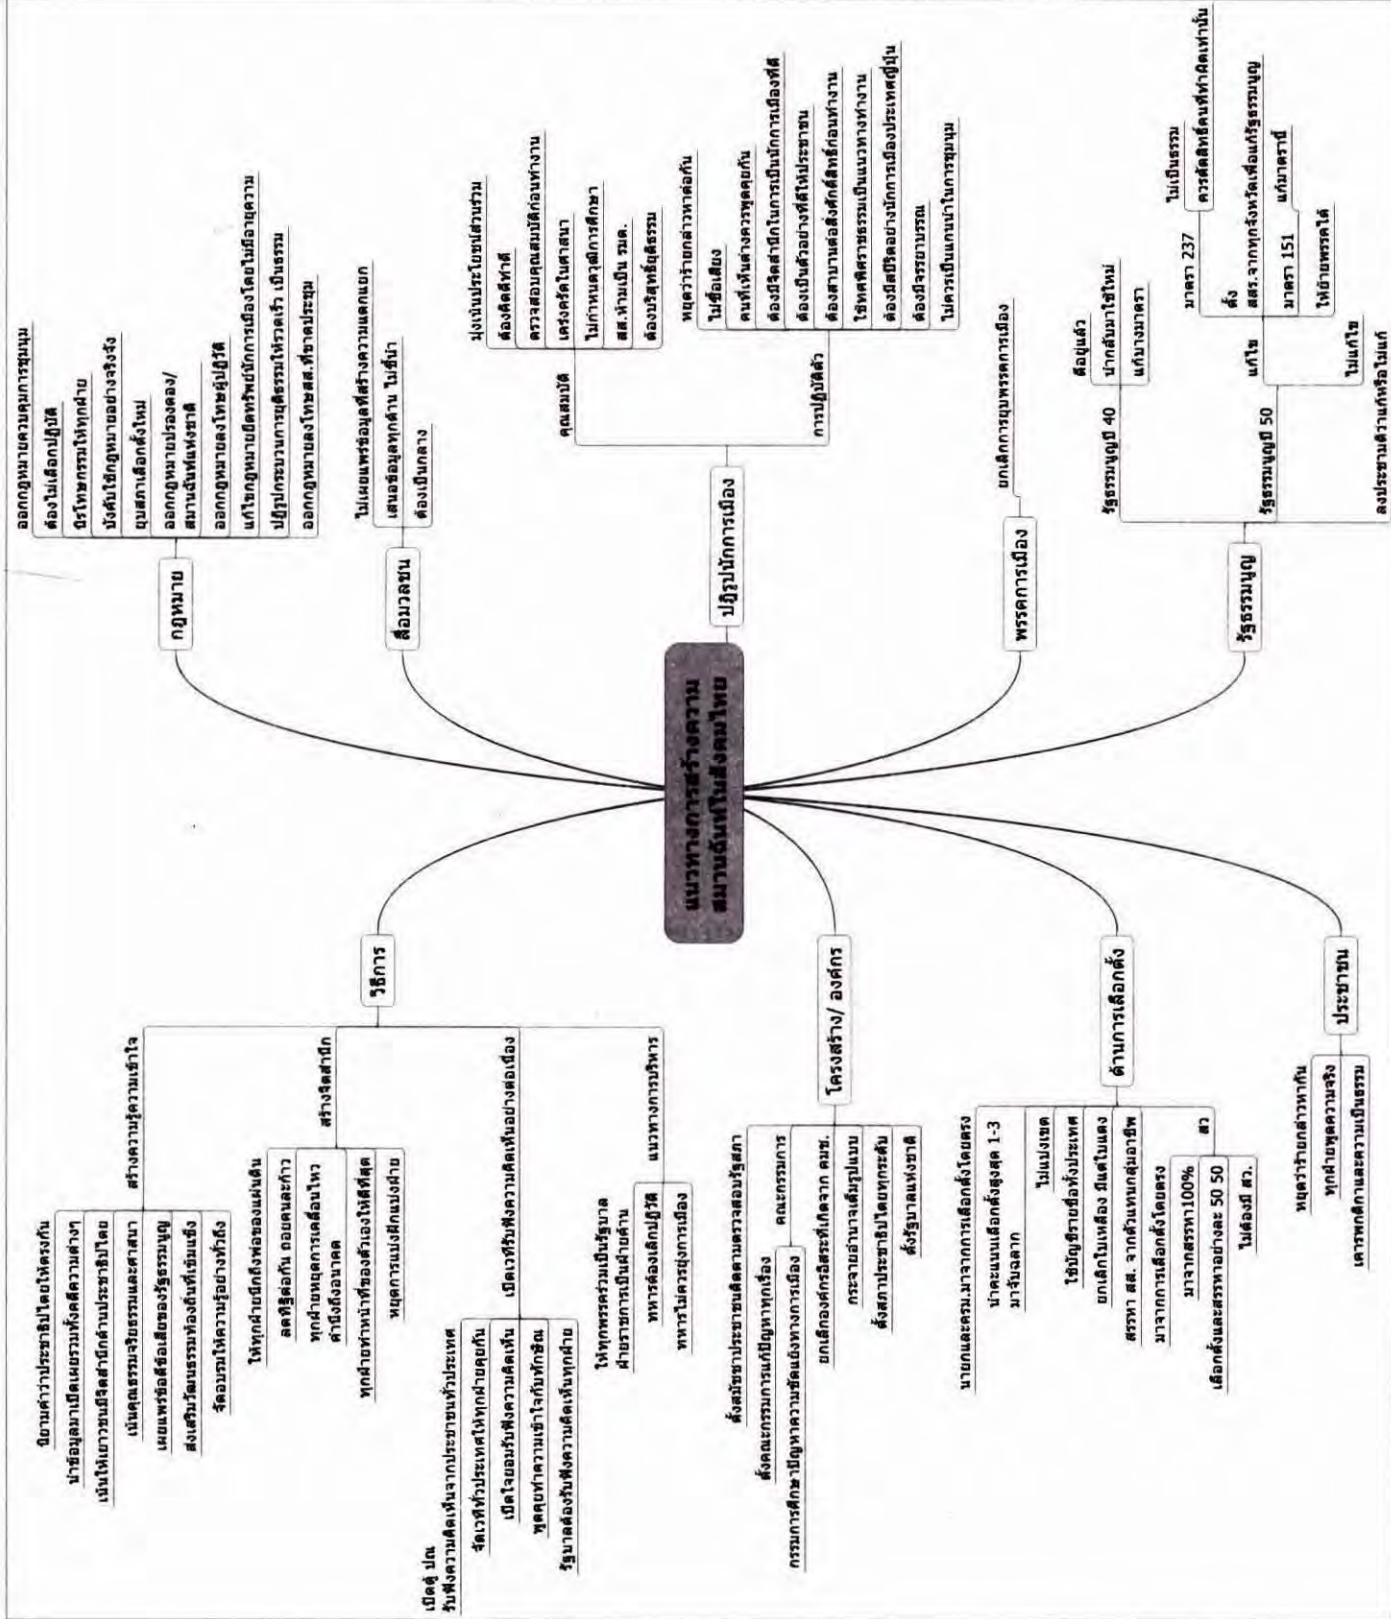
แนวทางการสร้างความสมานฉันท์ในสังคมไทย

กฎหมาย
ออกกฎหมายควบคุมการชุมนุม
ต้องไม่เลือกปฏิบัติ
นิรโทษกรรมให้ทุกฝ่าย
บังคับใช้กฎหมายอย่างจริงจัง
ยุบสภาเลือกตั้งใหม่
ออกกฎหมายปรองดอง/สมานฉันท์แห่งชาติ
ออกกฎหมายลงโทษผู้ปฏิบัติ
แก้ไขกฎหมายยึดทรัพย์นักการเมืองโดยไม่มีอายุความ
ปฏิรูปกระบวนการยุติธรรมให้รวดเร็ว เป็นธรรม
ออกกฎหมายลงโทษสส.ที่ขาดประชุม

สื่อมวลชน
ไม่เผยแพร่ข้อมูลที่สร้างความแตกแยก
เสนอข้อมูลทุกด้าน ไม่ชี้นำ
ต้องเป็นกลาง

ปฏิรูปนักการเมือง
คุณสมบัติ
มุ่งเน้นประโยชน์ส่วนรวม
ต้องคิดดีทำดี
ตรวจสอบคุณสมบัติก่อนทำงาน
เคร่งครัดในศาสนา
ไม่กำหนดวุฒิการศึกษา
สส.ห้ามเป็น รมต.
ต้องบริสุทธิ์ยุติธรรม
การปฏิบัติตัว
หยุดว่าร้ายกล่าวหาต่อกัน
ไม่ซื้อเสียง
คนที่เห็นต่างควรพูดคุยกัน
ต้องมีจิตสำนึกในการเป็นนักการเมืองที่ดี
ต้องเป็นตัวอย่างที่ดีให้ประชาชน
ต้องสาบานต่อสิ่งศักดิ์สิทธิ์ก่อนทำงาน
ใช้ทศพิธราชธรรมเป็นแนวทางทำงาน
ต้องมีสปิริตอย่างนักการเมืองประเทศญี่ปุ่น
ต้องมีจรรยาบรรณ
ไม่ควรเป็นแกนนำในการชุมนุม

พรรคการเมือง
ยกเลิกการยุบพรรคการเมือง

รัฐธรรมนูญ
รัฐธรรมนูญปี 40
ดีอยู่แล้ว
นำกลับมาใช้ใหม่
แก้บางมาตรา
รัฐธรรมนูญปี 50
แก้ไข
มาตรา 237
ไม่เป็นธรรม
ควรตัดสิทธิ์คนที่ทำผิดเท่านั้น
ส่ง
สสร.จากทุกจังหวัดเพื่อแก้รัฐธรรมนูญ
มาตรา 151
แก้มาตรานี้
ให้ย้ายพรรคได้
ไม่แก้ไข
ลงประชามติว่าแก้หรือไม่แก้

วิธีการ
สร้างความรู้ความเข้าใจ
ปิยานค่าว่าประชาธิปไตยให้ตรงกัน
นำข้อมูลมาเปิดเผยรวมทั้งคิดความต่างๆ
เน้นให้เยาวชนมีจิตสำนึกด้านประชาธิปไตย
เน้นคุณธรรมจริยธรรมและศาสนา
เผยแพร่ข้อดีข้อเสียของรัฐธรรมนูญ
ส่งเสริมวัฒนธรรมท้องถิ่นที่เข้มแข็ง
จัดอบรมให้ความรู้อย่างทั่วถึง
สร้างจิตสำนึก
ให้ทุกฝ่ายนึกถึงพ่อของแผ่นดิน
ลดทิฐิต่อกัน ถอยคนละก้าว
ทุกฝ่ายหยุดการเคลื่อนไหว
คำนึงถึงอนาคต
ทุกฝ่ายทำหน้าที่ของตัวเองให้ดีที่สุด
หยุดการแบ่งพรรคแบ่งฝ่าย
เปิดเวทีรับฟังความคิดเห็นอย่างต่อเนื่อง
เปิดคู่ ปณ. รับฟังความคิดเห็นจากประชาชนทั่วประเทศ
จัดเวทีทั่วประเทศให้ทุกฝ่ายคุยกัน
เปิดใจยอมรับฟังความคิดเห็น
พูดคุยทำความเข้าใจกันทุกฝ่าย
รัฐบาลต้องรับฟังความคิดเห็นทุกฝ่าย
แนวทางการบริหาร
ให้ทุกพรรคร่วมเป็นรัฐบาล
ฝ่ายราชการเป็นฝ่ายค้าน
ทหารต้องเลิกปฏิวัติ
ทหารไม่ควรยุ่งการเมือง

โครงสร้าง/ องค์กร
ตั้งสมัชชาประชาชนคอยตรวจสอบรัฐสภา
คณะกรรมการ
ตั้งคณะกรรมการแก้ปัญหาทุกเรื่อง
กรรมการศึกษาปัญหาความขัดแย้งทางการเมือง
ยกเลิกองค์กรอิสระที่เกิดจาก คมช.
กระจายอำนาจเต็มรูปแบบ
ตั้งสภาประชาธิปไตยทุกระดับ
ตั้งรัฐบาลแห่งชาติ

ด้านการเลือกตั้ง
นายกและครม.มาจากการเลือกตั้งโดยตรง
นำคะแนนเลือกตั้งสูงสุด 1-3 มาจับฉลาก
ไม่แบ่งเขต
ใช้บัญชีรายชื่อทั้งประเทศ
ยกเลิกใบเหลือง ใบแดง
สรรหา สส. จากตัวแทนกลุ่มอาชีพ
มาจากการเลือกตั้งโดยตรง
สว
มาจากสรรหา100%
เลือกตั้งและสรรหาอย่างละ 50 50
ไม่ต้องมี สว.

ประชาชน
หยุดว่าร้ายกล่าวหากัน
ทุกฝ่ายพูดความจริง
เคารพกติกาและความเป็นธรรม